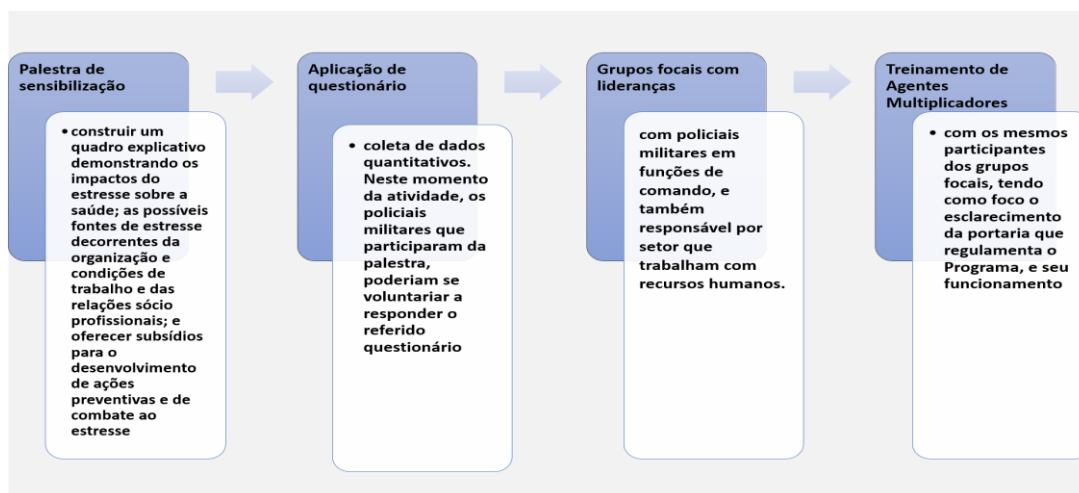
Palestra de sensibilização

• construir um quadro explicativo demonstrando os impactos do estresse sobre a saúde; as possíveis fontes de estresse decorrentes da organização e condições de trabalho e das relações sócio profissionais; e oferecer subsídios para o desenvolvimento de ações preventivas e de combate ao estresse

Aplicação de questionário

• coleta de dados quantitativos. Neste momento da atividade, os policiais militares que participaram da palestra, poderiam se voluntariar a responder o referido questionário

Grupos focais com lideranças

com policiais militares em funções de comando, e também responsável por setor que trabalham com recursos humanos.

Treinamento de Agentes Multiplicadores

• com os mesmos participantes dos grupos focais, tendo como foco o esclarecimento da portaria que regulamenta o Programa, e seu funcionamento